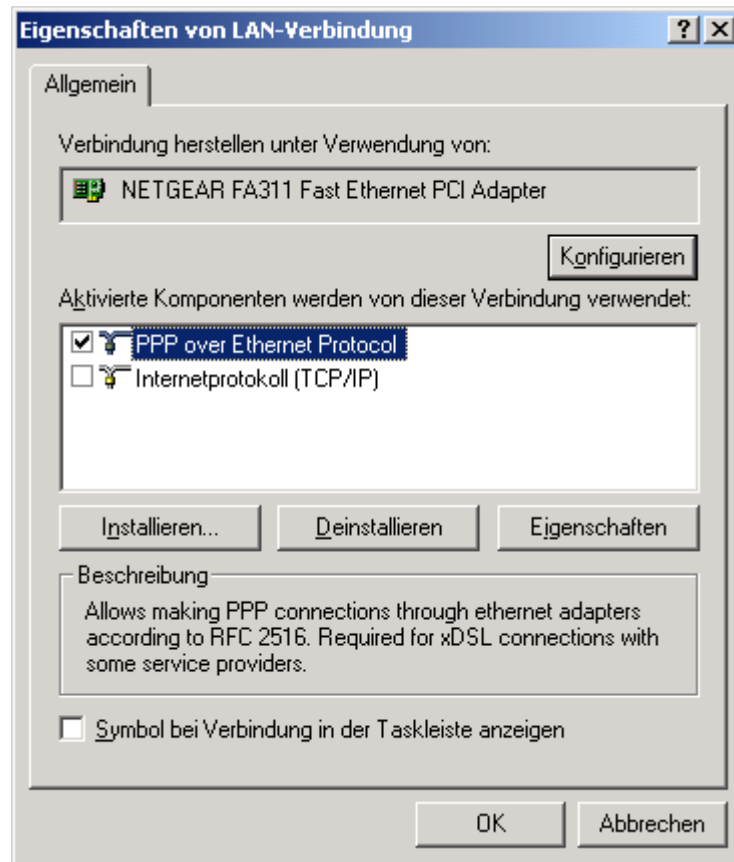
Eigenschaften von LAN-Verbindung

?

X

Allgemein

Verbindung herstellen unter Verwendung von:

NETGEAR FA311 Fast Ethernet PCI Adapter

Konfigurieren

Aktivierte Komponenten werden von dieser Verbindung verwendet:

☑ PPP over Ethernet Protocol
☐ Internetprotokoll (TCP/IP)

Installieren...

Deinstallieren

Eigenschaften

Beschreibung

Allows making PPP connections through ethernet adapters according to RFC 2516. Required for xDSL connections with some service providers.

☐ Symbol bei Verbindung in der Taskleiste anzeigen

OK

Abbrechen